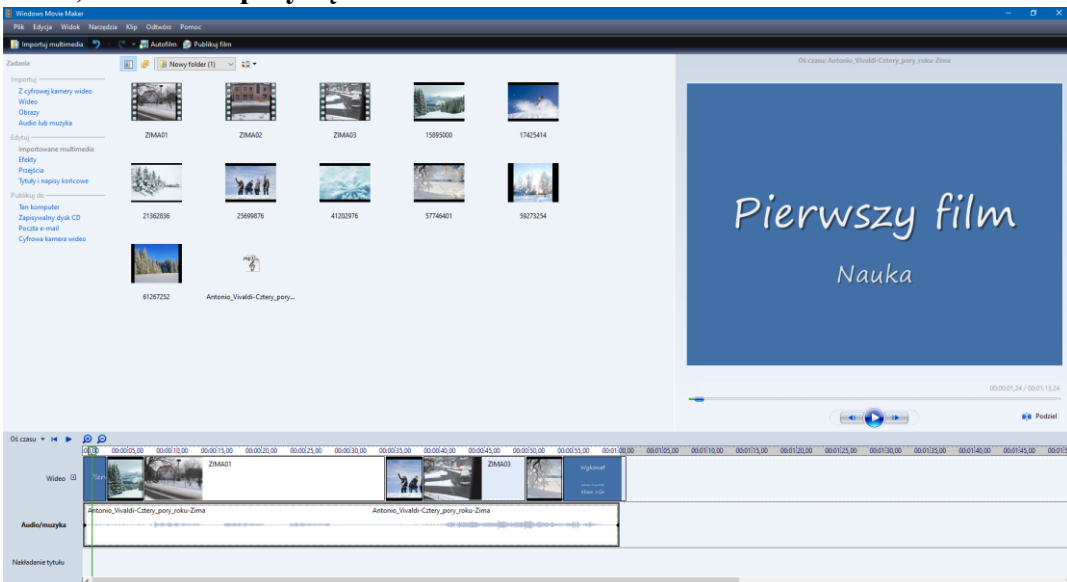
Windows Movie Maker

Plik Edycja Widok Narzędzia Klip Odtwórz Pomoc

Importuj multimedia Autofilm Publikuj film

Zadania

Importuj

Z cyfrowej kamery wideo
Wideo
Obrazy
Audio lub muzyka

Edytuj

Importowane multimedia
Efekty
Przejścia
Tytuły i napisy końcowe

Publikuj do

Ten komputer
Zapisywalny dysk CD
Poczta e-mail
Cyfrowa kamera wideo

Nowy folder (1)

ZIMA01 ZIMA02 ZIMA03 15895000 17425414

21362836 25699876 41202976 57746401 59273254

61267252 Antonio_Vivaldi-Cztery_pory...

Oś czasu: Antonio_Vivaldi-Cztery_pory_roku-Zima

Pierwszy film

Nauka

00:00:01,24 / 00:01:13,24

Podziel

Oś czasu

00:00 00:00:05,00 00:00:10,00 00:00:15,00 00:00:20,00 00:00:25,00 00:00:30,00 00:00:35,00 00:00:40,00 00:00:45,00 00:00:50,00 00:00:55,00 00:01:00,00 00:01:05,00 00:01:10,00 00:01:15,00 00:01:20,00 00:01:25,00 00:01:30,00 00:01:35,00 00:01:40,00 00:01:45,00

Wideo

ZIMA01

ZIMA03

Wykonał

Audio/muzyka

Antonio_Vivaldi-Cztery_pory_roku-Zima

Antonio_Vivaldi-Cztery_pory_roku-Zima

Nakładanie tytułu